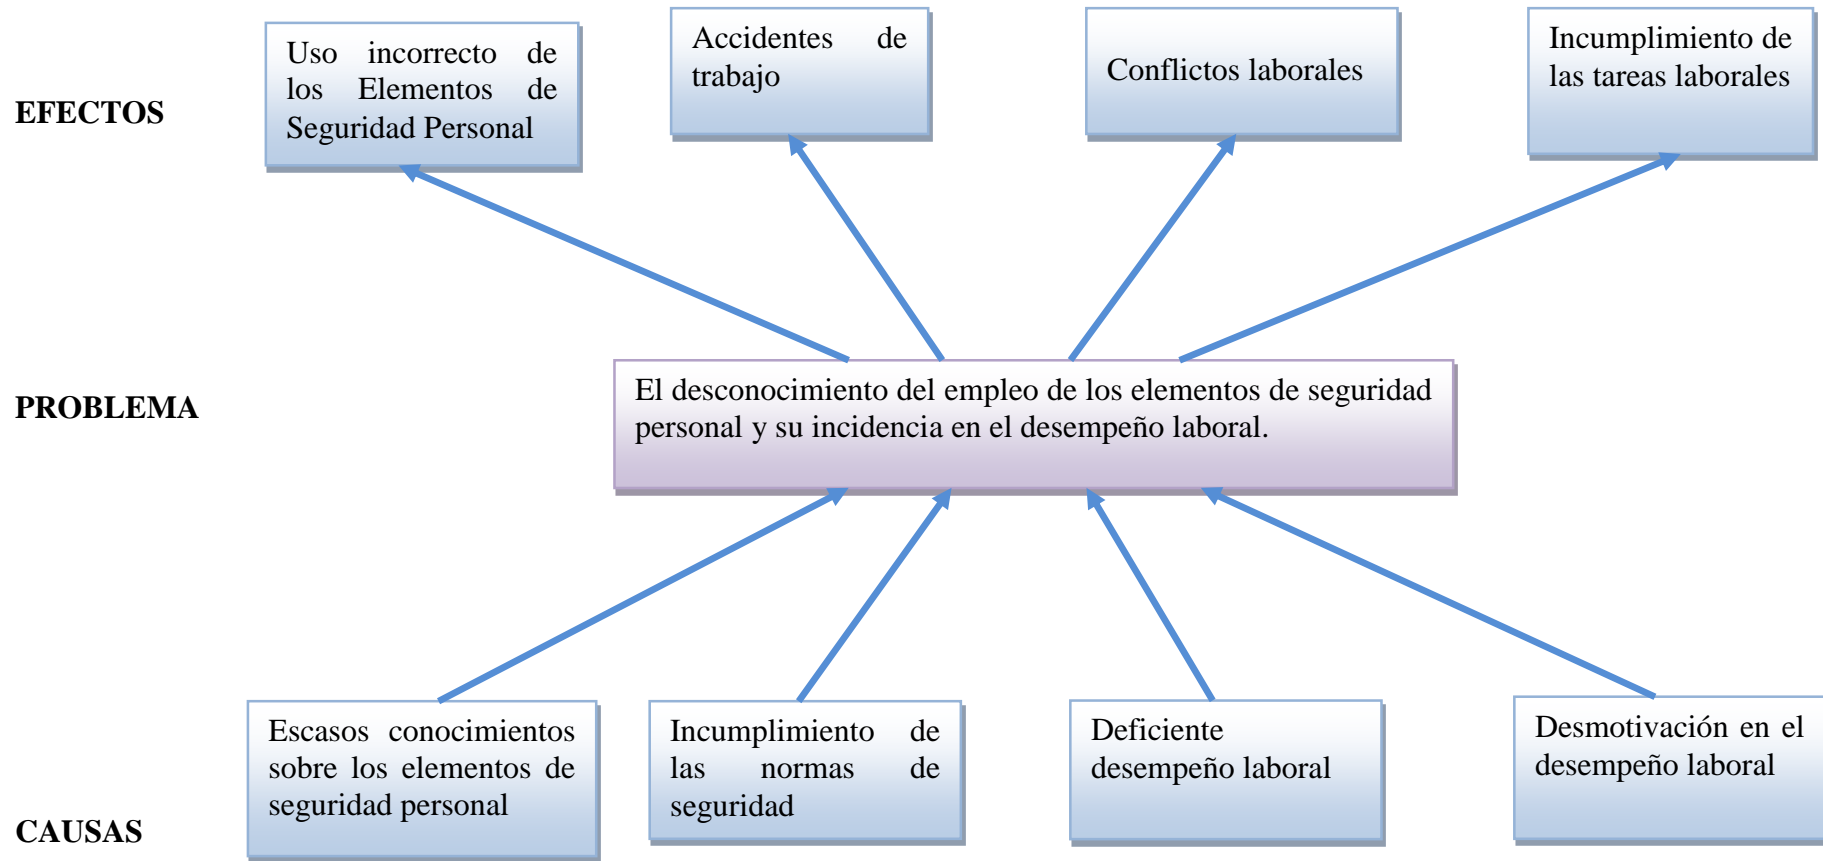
EFECTOS

Uso incorrecto de los Elementos de Seguridad Personal

Accidentes de trabajo

Conflictos laborales

Incumplimiento de las tareas laborales

PROBLEMA

El desconocimiento del empleo de los elementos de seguridad personal y su incidencia en el desempeño laboral.

CAUSAS

Escasos conocimientos sobre los elementos de seguridad personal

Incumplimiento de las normas de seguridad

Deficiente desempeño laboral

Desmotivación en el desempeño laboral